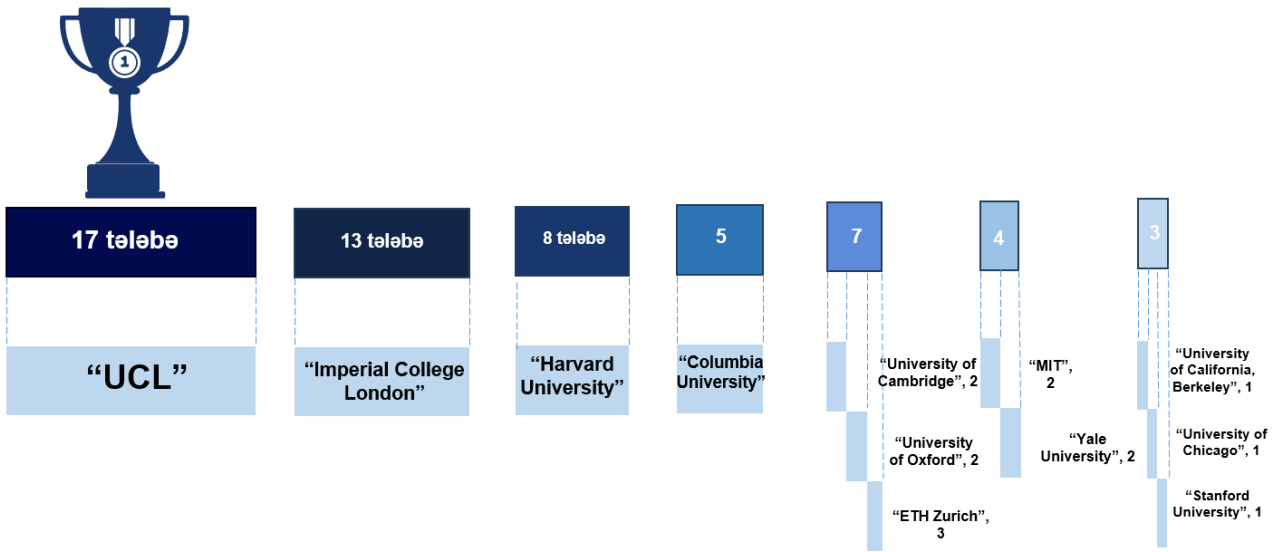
1

17 tələbə

13 tələbə

8 tələbə

5

7

4

3

“UCL”

“Imperial College London”

“Harvard University”

“Columbia University”

“University of Cambridge”, 2

“University of Oxford”, 2

“ETH Zurich”, 3

“MIT”, 2

“Yale University”, 2

“University of California, Berkeley”, 1

“University of Chicago”, 1

“Stanford University”, 1